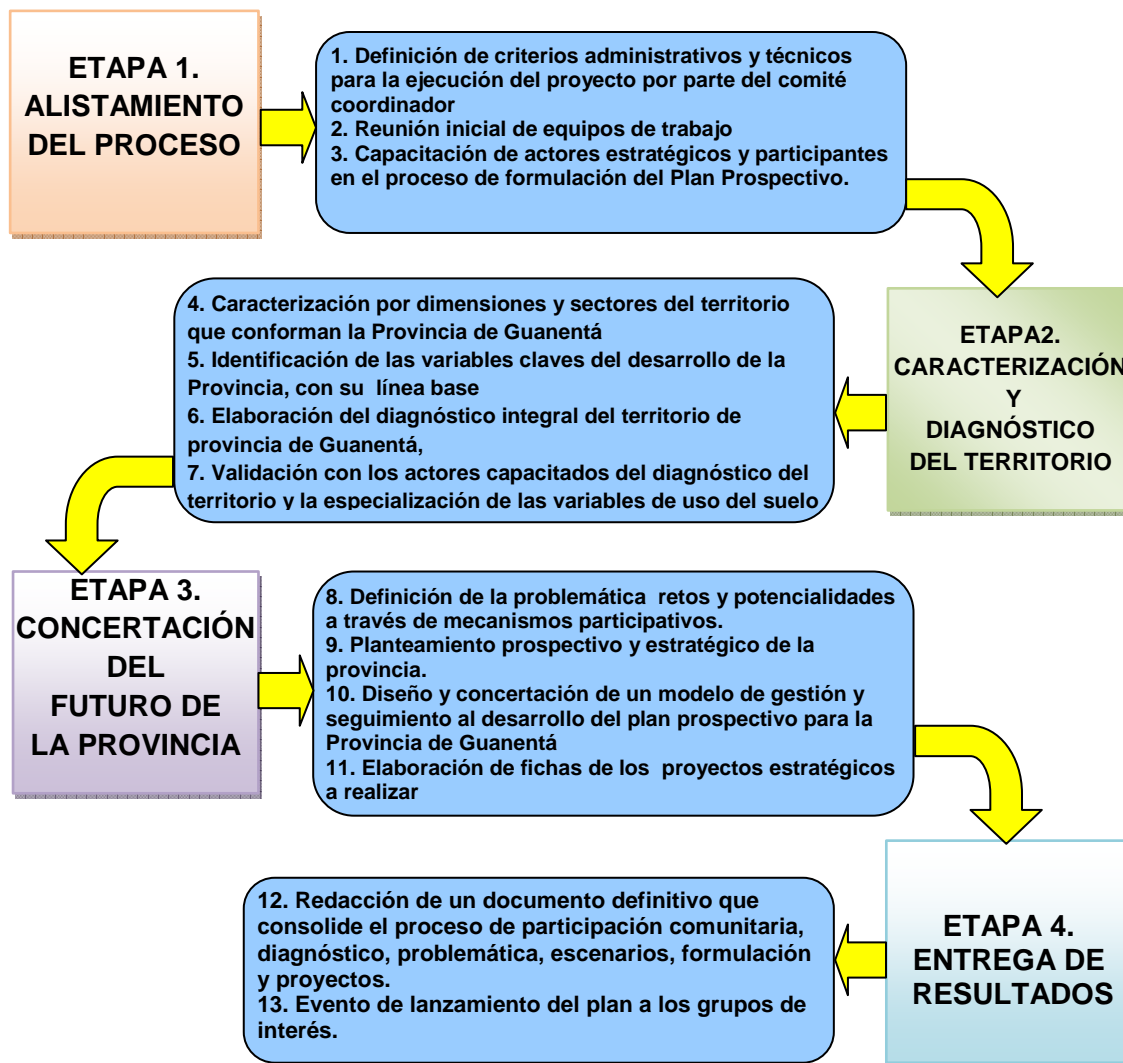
ETAPA 1. ALISTAMIENTO DEL PROCESO

1. Definición de criterios administrativos y técnicos para la ejecución del proyecto por parte del comité coordinador
2. Reunión inicial de equipos de trabajo
3. Capacitación de actores estratégicos y participantes en el proceso de formulación del Plan Prospectivo.

ETAPA2. CARACTERIZACIÓN Y DIAGNÓSTICO DEL TERRITORIO

4. Caracterización por dimensiones y sectores del territorio que conforman la Provincia de Guanentá
5. Identificación de las variables claves del desarrollo de la Provincia, con su línea base
6. Elaboración del diagnóstico integral del territorio de provincia de Guanentá,
7. Validación con los actores capacitados del diagnóstico del territorio y la especialización de las variables de uso del suelo

ETAPA 3. CONCERTACIÓN DEL FUTURO DE LA PROVINCIA

8. Definición de la problemática retos y potencialidades a través de mecanismos participativos.
9. Planteamiento prospectivo y estratégico de la provincia.
10. Diseño y concertación de un modelo de gestión y seguimiento al desarrollo del plan prospectivo para la Provincia de Guanentá
11. Elaboración de fichas de los proyectos estratégicos a realizar

ETAPA 4. ENTREGA DE RESULTADOS

12. Redacción de un documento definitivo que consolide el proceso de participación comunitaria, diagnóstico, problemática, escenarios, formulación y proyectos.
13. Evento de lanzamiento del plan a los grupos de interés.